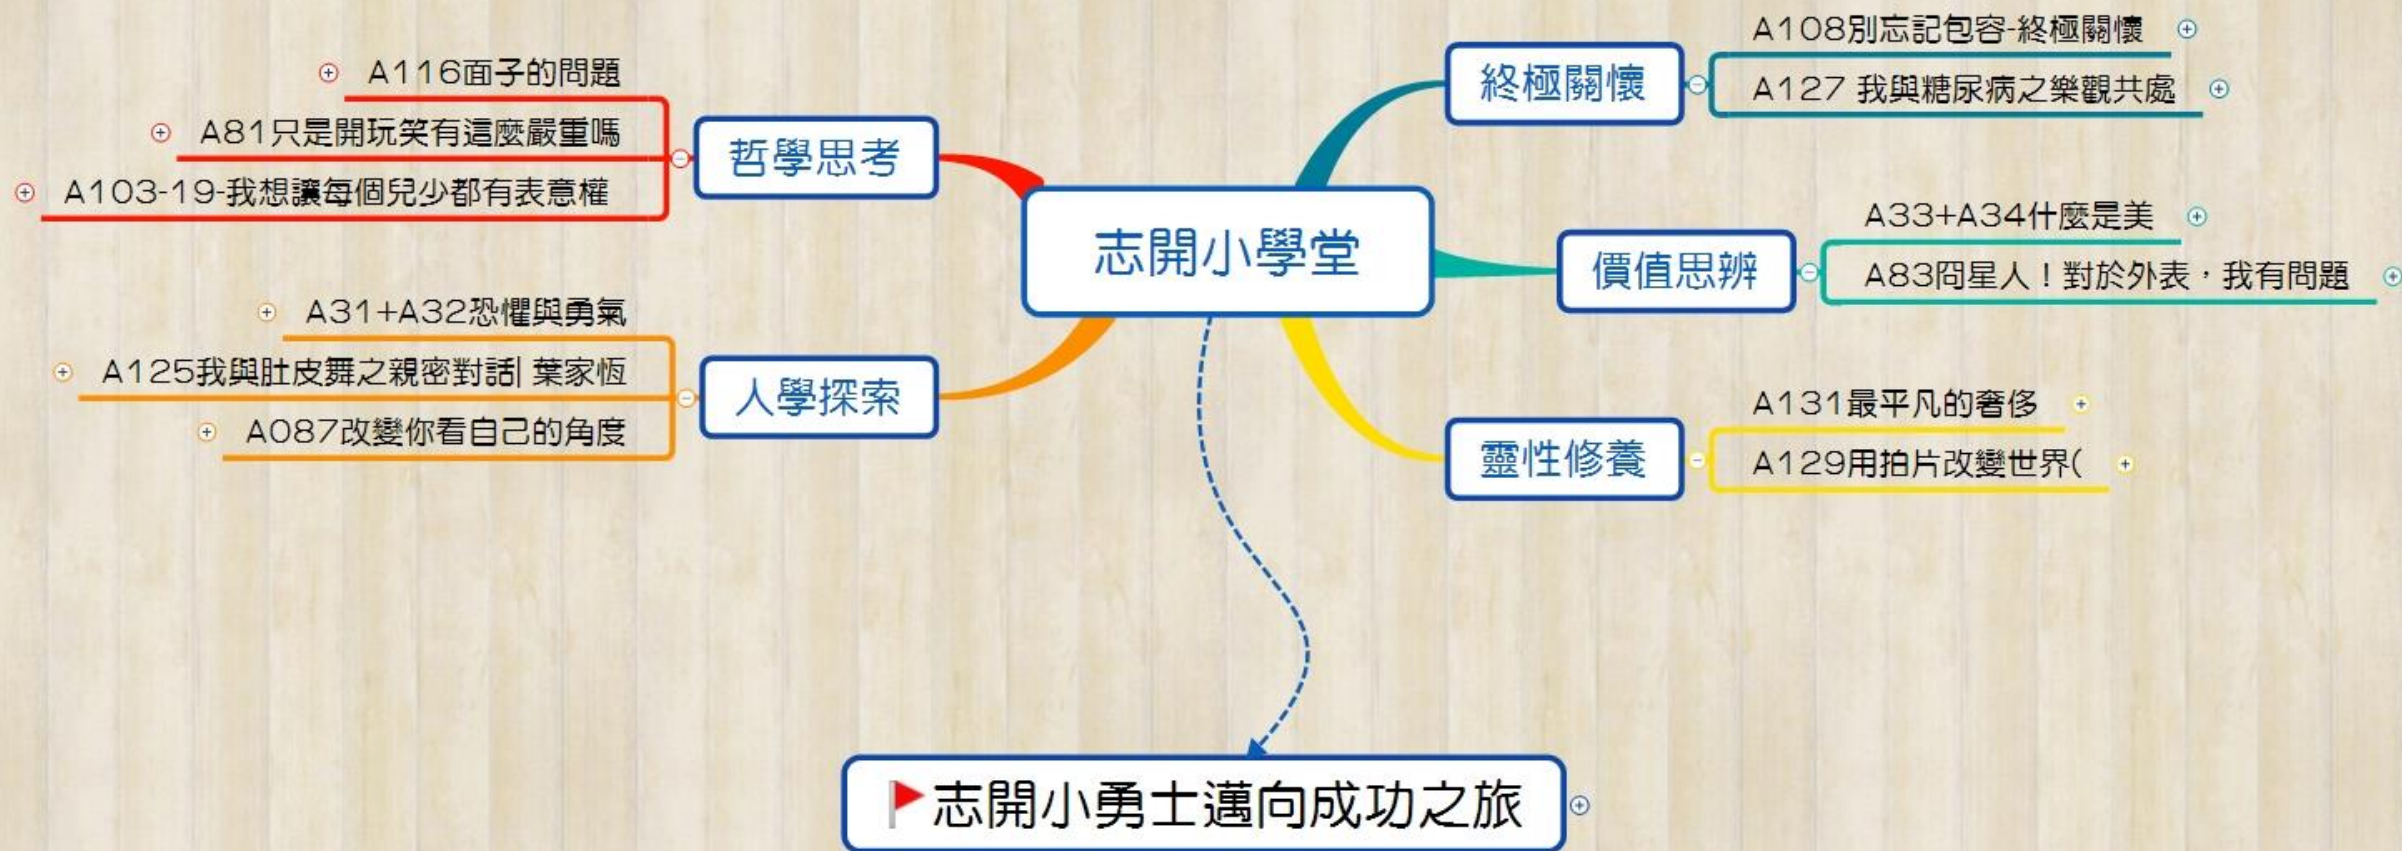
志開小學堂

哲學思考
A116面子的問題
A81只是開玩笑有這麼嚴重嗎
A103-19-我想讓每個兒少都有表意權

人學探索
A31+A32恐懼與勇氣
A125我與肚皮舞之親密對話 葉家恆
A087改變你看自己的角度

終極關懷
A108別忘記包容-終極關懷
A127 我與糖尿病之樂觀共處

價值思辨
A33+A34什麼是美
A83囧星人！對於外表，我有問題

靈性修養
A131最平凡的奢侈
A129用拍片改變世界(

志開小勇士邁向成功之旅